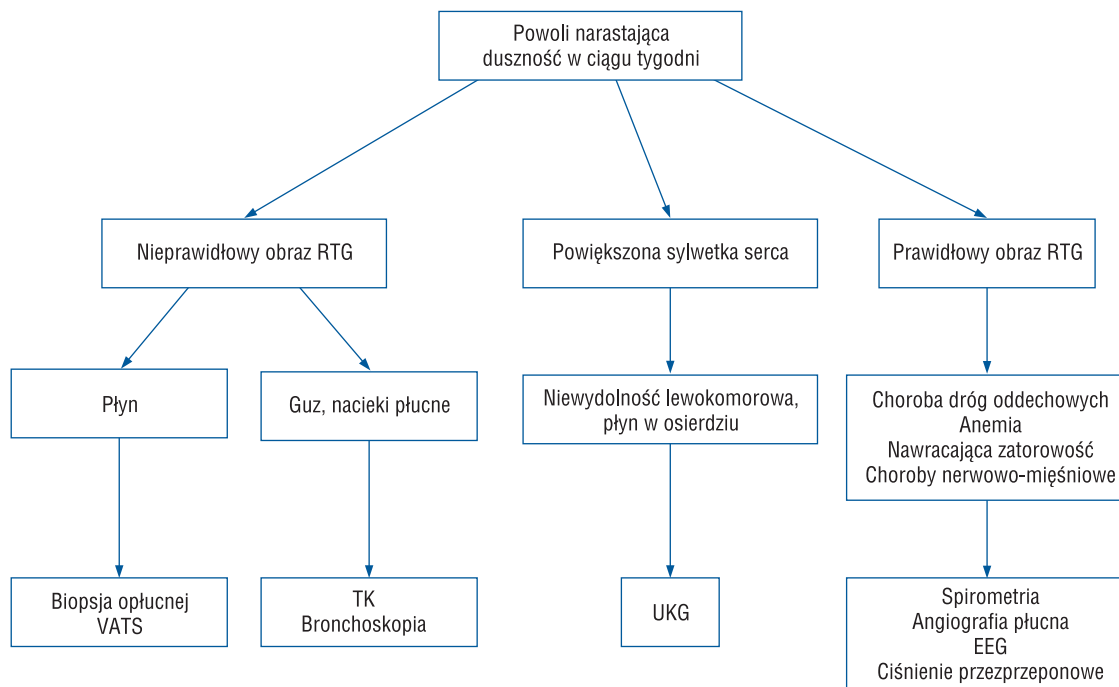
Powoli narastająca duszność w ciągu tygodni

Nieprawidłowy obraz RTG

Powiększona sylwetka serca

Prawidłowy obraz RTG

Płyn

Guz, nacieki płucne

Niewydolność lewokomorowa, płyn w osierdziu

Choroba dróg oddechowych
Anemia
Nawracająca zatorowość
Choroby nerwowo-mięśniowe

Biopsja opłucnej
VATS

TK
Bronchoskopia

UKG

Spirometria
Angiografia płucna
EEG
Ciśnienie przezprzeponowe